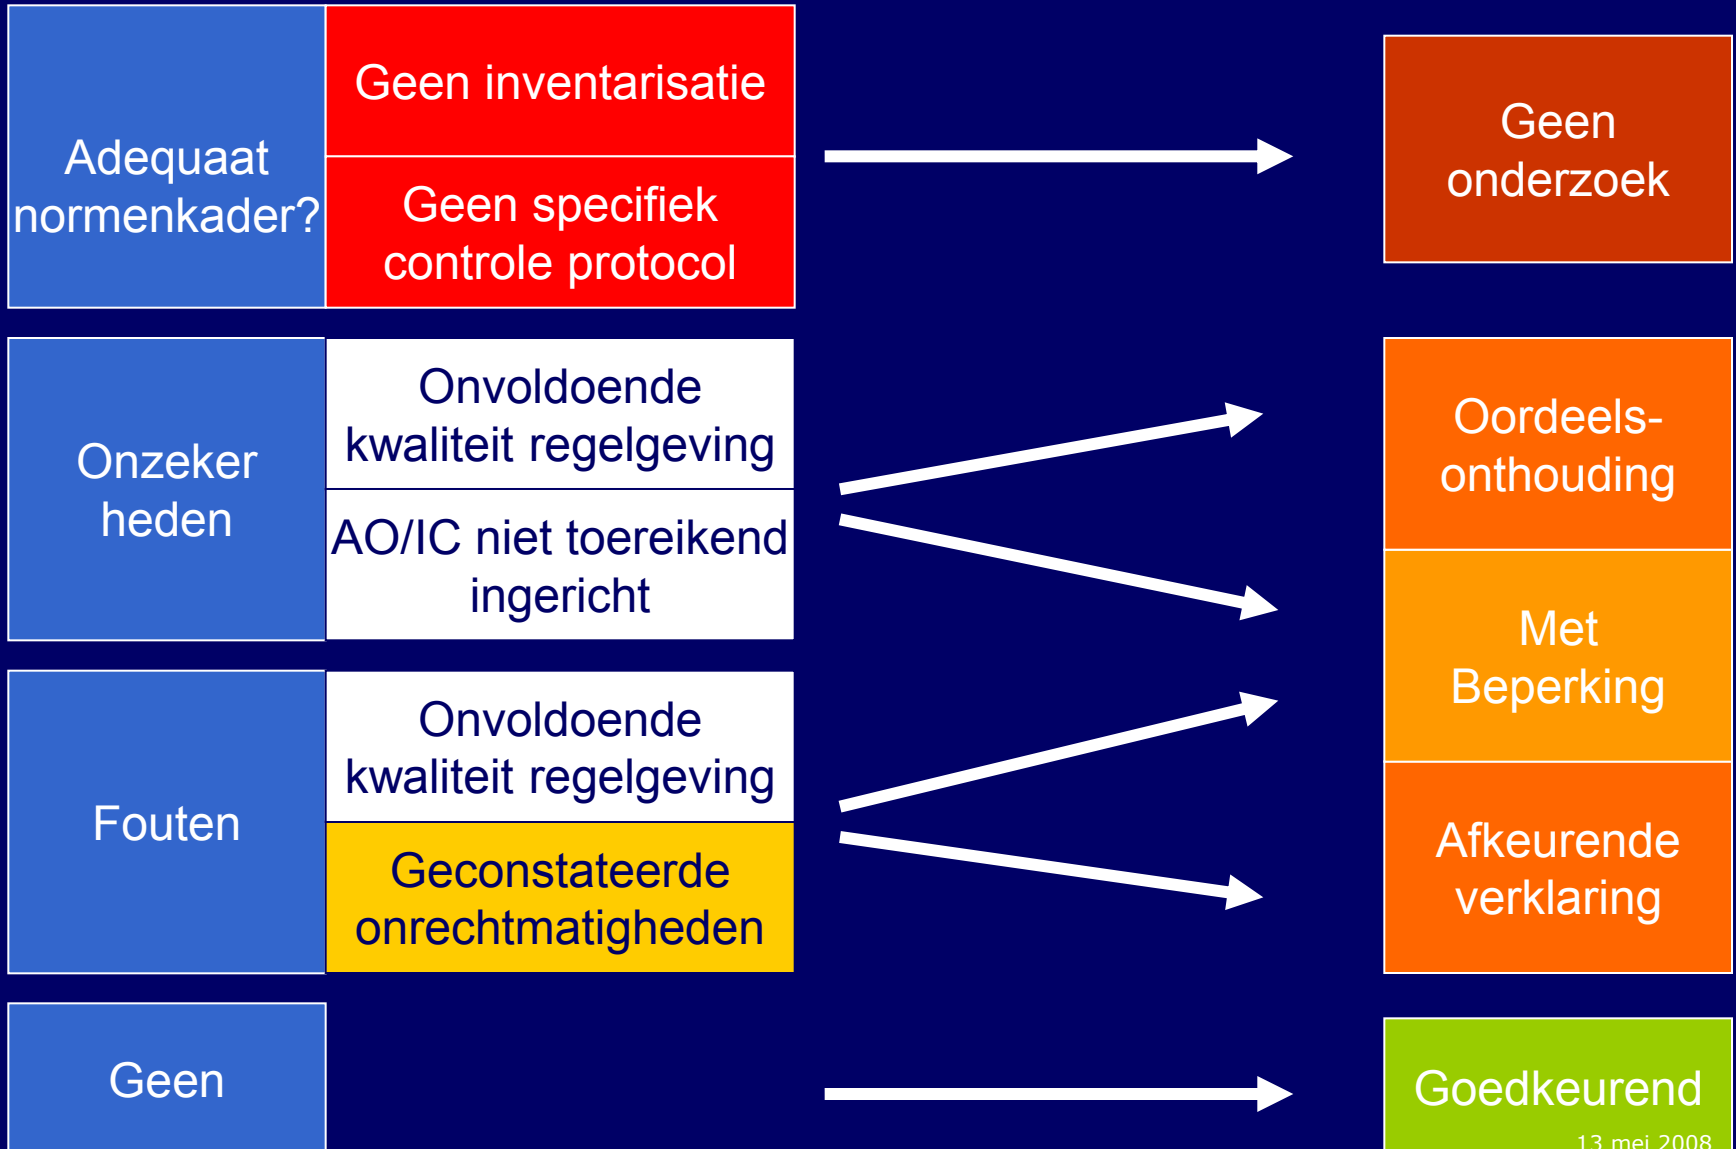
Adequaat normenkader?

Geen inventarisatie

Geen specifiek controle protocol

Geen onderzoek

Onzeker heden

Onvoldoende kwaliteit regelgeving

AO/IC niet toereikend ingericht

Oordeels-onthouding

Met Beperking

Fouten

Onvoldoende kwaliteit regelgeving

Geconstateerde onrechtmatigheden

Afkeurende verklaring

Geen

Goedkeurend

13 mei 2008